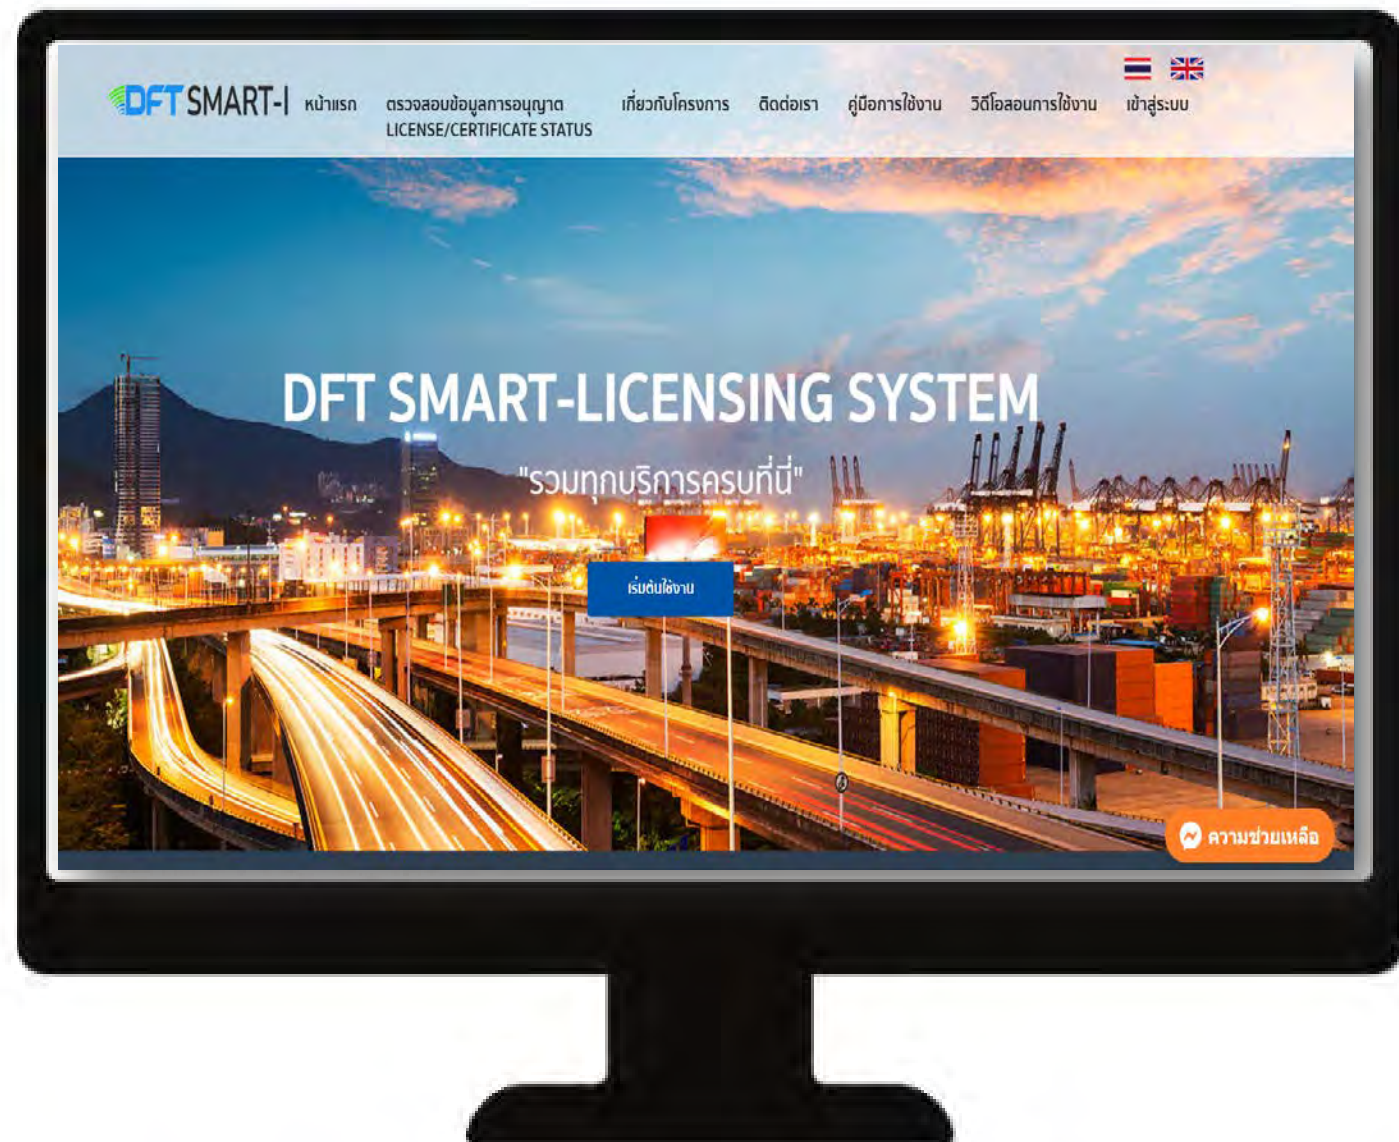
DFT SMART-I หน้าแรก ตรวจสอบข้อมูลการอนุญาต LICENSE/CERTIFICATE STATUS เกี่ยวกับโครงการ ติดต่อเรา คู่มือการใช้งาน วิดีโอสอนการใช้งาน เข้าสู่ระบบ

DFT SMART-LICENSING SYSTEM

"รวมทุกบริการครบที่นี่"

เริ่มต้นใช้งาน

ความช่วยเหลือ